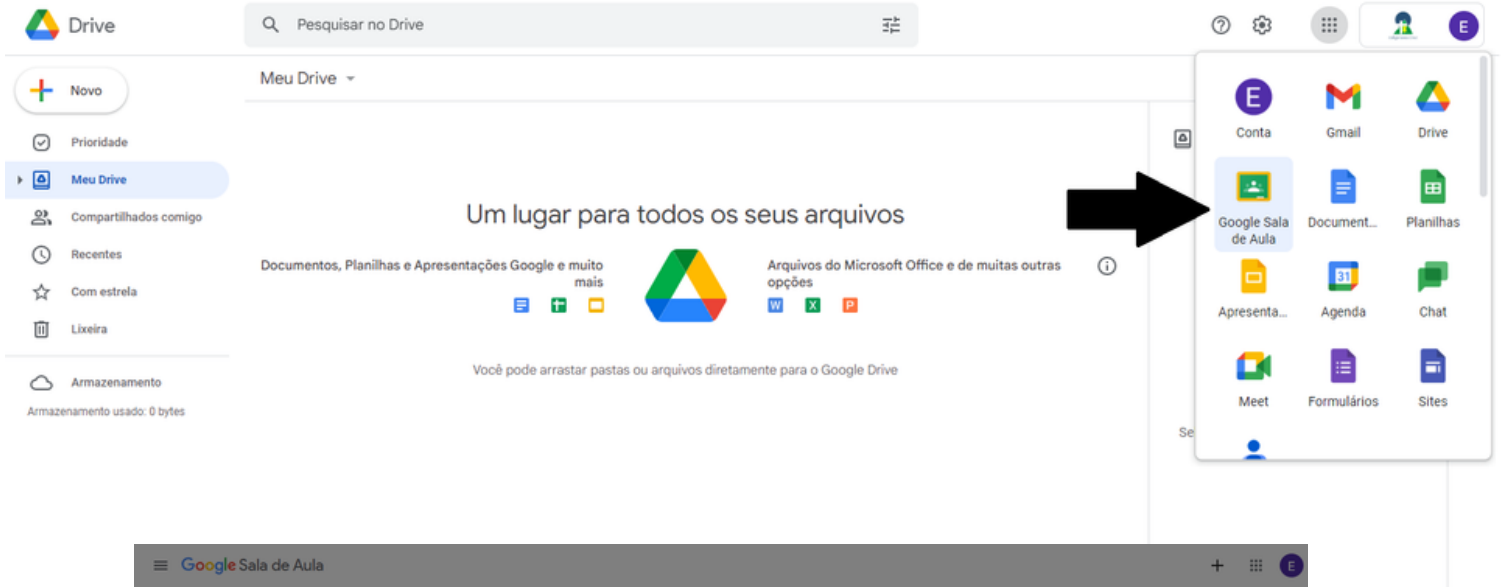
Drive

Pesquisar no Drive

E

Novo

Prioridade

Meu Drive

Compartilhados comigo

Recentes

Com estrela

Lixeira

Armazenamento

Armazenamento usado: 0 bytes

Meu Drive

Um lugar para todos os seus arquivos

Documentos, Planilhas e Apresentações Google e muito mais

Arquivos do Microsoft Office e de muitas outras opções

W X P

Você pode arrastar pastas ou arquivos diretamente para o Google Drive

Se

E
Conta

Gmail

Drive

Google Sala de Aula

Document...

Planilhas

Apresenta...

31
Agenda

Chat

Meet

Formulários

Sites

Google Sala de Aula

E